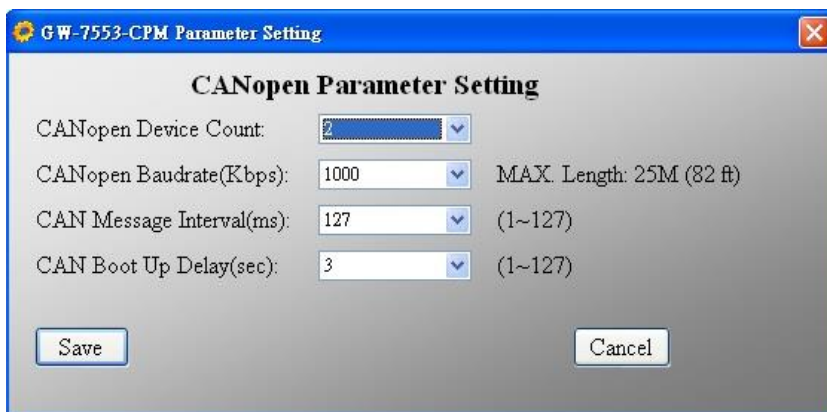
GW-7553-CPM Parameter Setting

CANopen Parameter Setting

CANopen Device Count: 2

CANopen Baudrate(Kbps): 1000 MAX. Length: 25M (82 ft)

CAN Message Interval(ms): 127 (1~127)

CAN Boot Up Delay(sec): 3 (1~127)

Save

Cancel